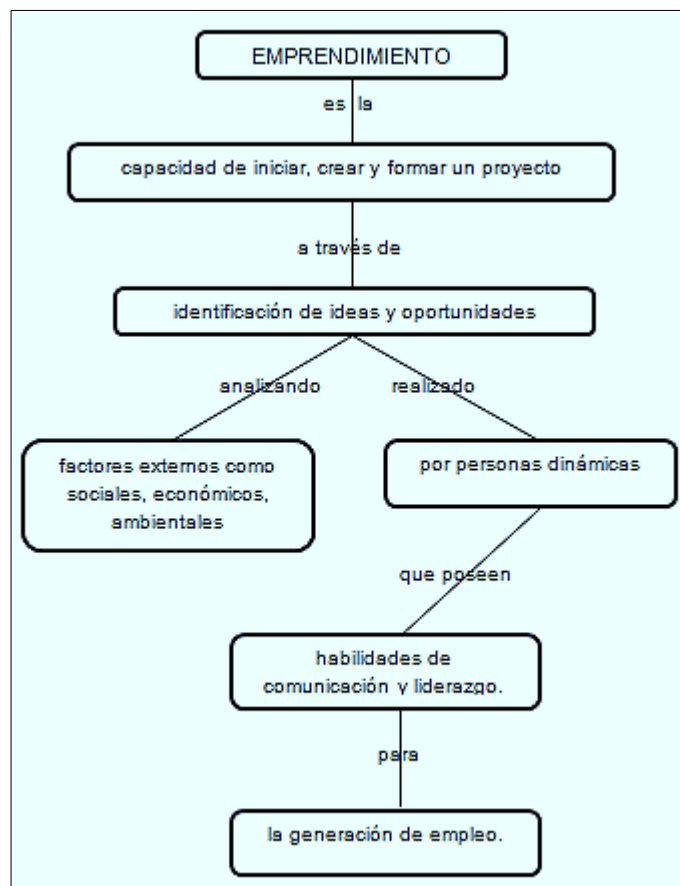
EMPRENDIMIENTO

es la

capacidad de iniciar, crear y formar un proyecto

a través de

identificación de ideas y oportunidades

analizando

realizado

factores externos como sociales, económicos, ambientales

por personas dinámicas

que poseen

habilidades de comunicación y liderazgo.

para

la generación de empleo.